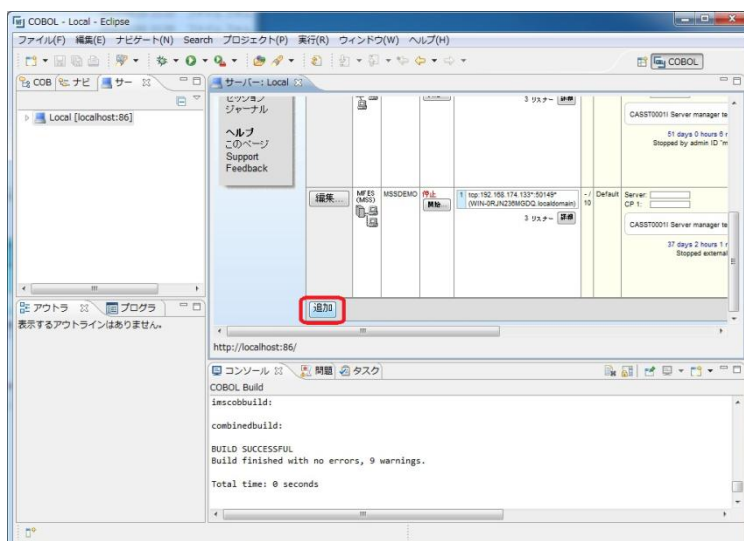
COBOL - Local - Eclipse

ファイル(F) 編集(E) ナビゲート(N) Search プロジェクト(P) 実行(R) ウィンドウ(W) ヘルプ(H)

COBOL

COB ナビ サー

Local [localhost:86]

サーバー: Local

セッション
ジャーナル

ヘルプ
このページ
Support
Feedback

3 リスナー 詳細

CASST0001I Server manager te

51 days 0 hours 6 r
Stopped by admin ID "m

編集...

MFES (MSS)

MSSDEMO

停止

開始...

1 tcp:192.168.174.133*:50149* (WIN-0RJN236MGDQ.localdomain)

3 リスナー 詳細

-/10

Default

Server:
CP 1:

CASST0001I Server manager te

37 days 2 hours 1 r
Stopped external

追加

http://localhost:86/

アウトラ プログラ

表示するアウトラインはありません。

コンソール 問題 タスク

COBOL Build

imscobbuild:

combinedbuild:

BUILD SUCCESSFUL
Build finished with no errors, 9 warnings.

Total time: 0 seconds